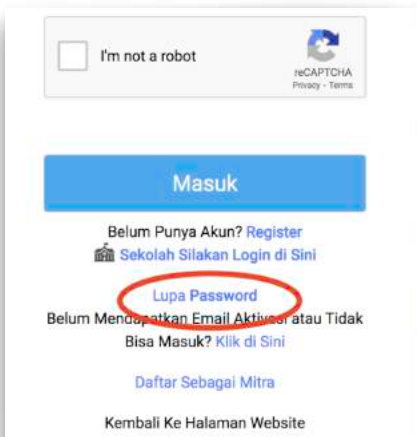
I'm not a robot

reCAPTCHA
Privacy - Terms

Masuk

Belum Punya Akun? Register
Sekolah Silakan Login di Sini

Lupa Password
Belum Mendapatkan Email Aktivasi atau Tidak Bisa Masuk? Klik di Sini

Daftar Sebagai Mitra

Kembali Ke Halaman Website